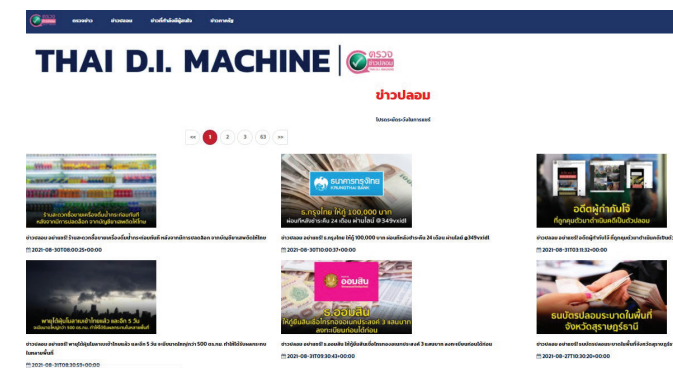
ตรวจข่าว ข่าวปลอม ข่าวที่ต้องเฝ้าระวัง ข่าวภาพรวม

THAI D.I. MACHINE

ตรวจข่าวปลอม

ข่าวปลอม

โปรดระมัดระวังในการแชร์

<< 1 2 3 63 >>

ร้านสะดวกซื้อขายเครื่องดื่มน้ำตาลต่ำ หลังจากมีการปลดล็อก จากกัญชาและกัญชงให้ใช้ขาย

ข่าวปลอม อย่าแชร์! ร้านสะดวกซื้อขายเครื่องดื่มน้ำตาลต่ำ หลังจากมีการปลดล็อก จากกัญชาและกัญชงให้ใช้ขาย

2021-08-30T08:00:25+00:00

ธนาคารกรุงไทย KRUNGTHAI BANK

ธ.กรุงไทย ให้กู้ 100,000 บาท ผ่อนเดือนละ 24 เดือน ผ่านไลน์ @349xxld

ข่าวปลอม อย่าแชร์! ธ.กรุงไทย ให้กู้ 100,000 บาท ผ่อนเดือนละ 24 เดือน ผ่านไลน์ @349xxld

2021-08-30T10:00:37+00:00

อดีตผู้ทำกับใจ ที่ถูกคุมตัวมาดำเนินคดีเป็นข่าวปลอม

ข่าวปลอม อย่าแชร์! อดีตผู้ทำกับใจ ที่ถูกคุมตัวมาดำเนินคดีเป็นข่าวปลอม

2021-08-31T03:11:32+00:00

พายุโซนร้อนกำลังแรง ผลเด็ก 5 วัน

ข่าวปลอม อย่าแชร์! พายุโซนร้อนกำลังแรงเข้าไทยแล้ว ผลเด็ก 5 วัน ระดับน้ำขึ้นสูงกว่า 500 ตร.กม. ทำให้ต้องอพยพประชาชนในหลายพื้นที่

2021-08-31T08:30:55+00:00

ธ.ออมสิน

ธ.ออมสิน ให้กู้เงินเพื่อใช้ในการจองเงินกู้ประสงค์ 3 แสนบาท ลงทะเบียนผ่านไลน์

ข่าวปลอม อย่าแชร์! ธ.ออมสิน ให้กู้เงินเพื่อใช้ในการจองเงินกู้ประสงค์ 3 แสนบาท ลงทะเบียนผ่านไลน์

2021-08-31T09:30:43+00:00

ธนบัตรปลอมระบาดในพื้นที่ จังหวัดสุราษฎร์ธานี

ข่าวปลอม อย่าแชร์! ธนบัตรปลอมระบาดในพื้นที่ จังหวัดสุราษฎร์ธานี

2021-08-27T10:30:20+00:00